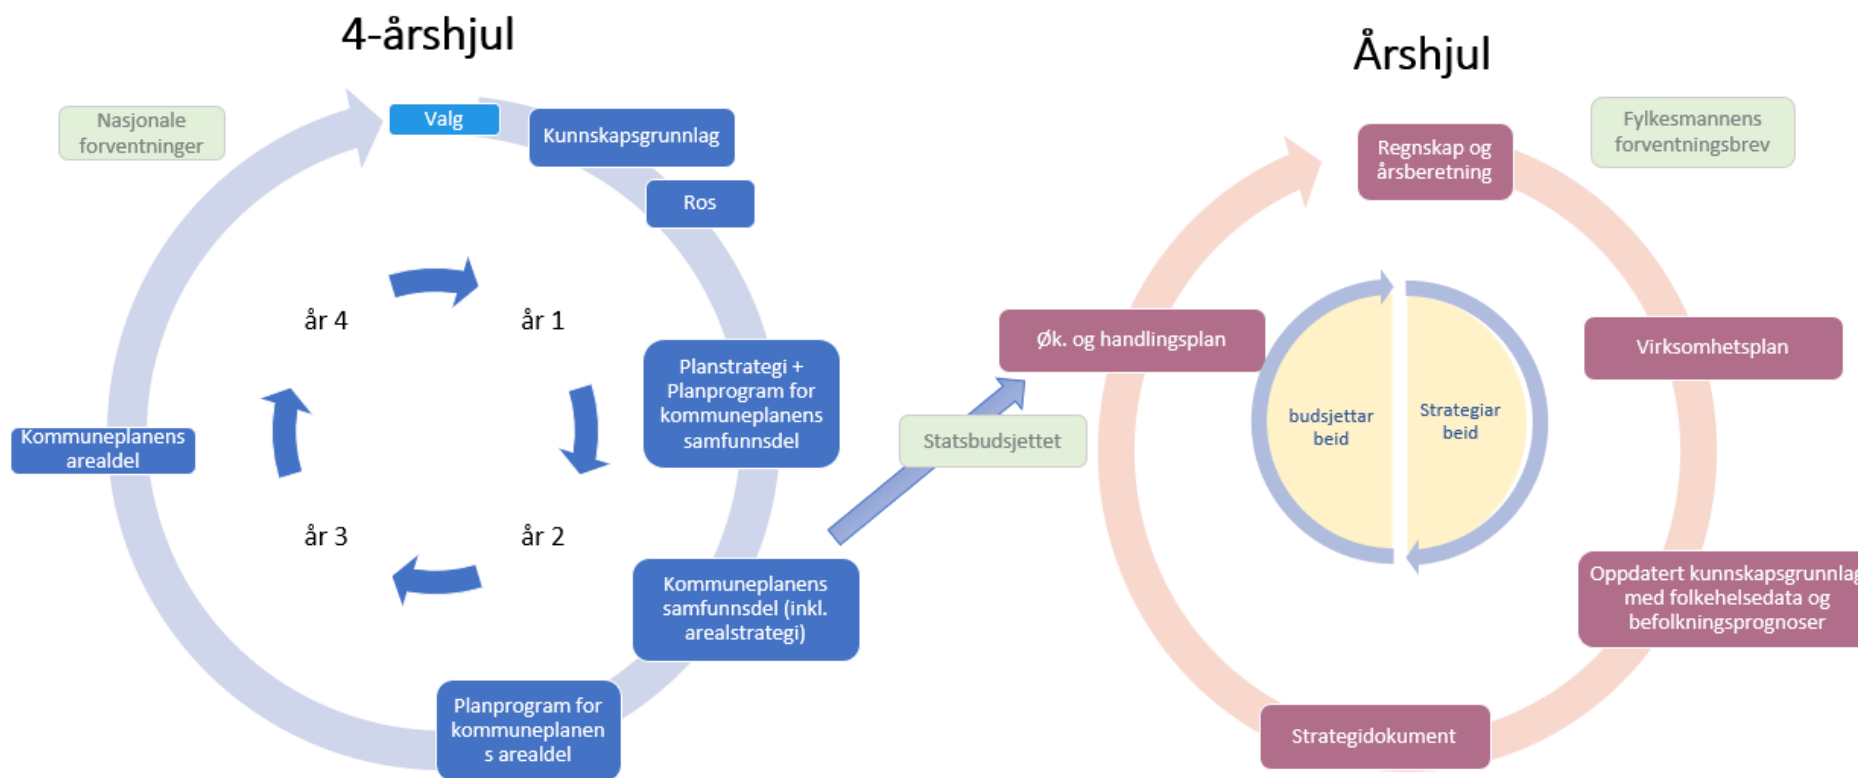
4-årshjul

Nasjonale forventninger

Valg

Kunnskapsgrunnlag

Ros

år 4

år 1

Planstrategi + Planprogram for kommuneplanens samfunnsdel

Kommuneplanens arealdel

år 3

år 2

Kommuneplanens samfunnsdel (inkl. arealstrategi)

Planprogram for kommuneplanens arealdel

Statsbudsjettet

Årshjul

Fylkesmannens forventningsbrev

Regnskap og årsberetning

Øk. og handlingsplan

Virksomhetsplan

budsjettar beid

Strategiar beid

Oppdatert kunnskapsgrunnlag med folkehelsedata og befolkningsprognoser

Strategidokument